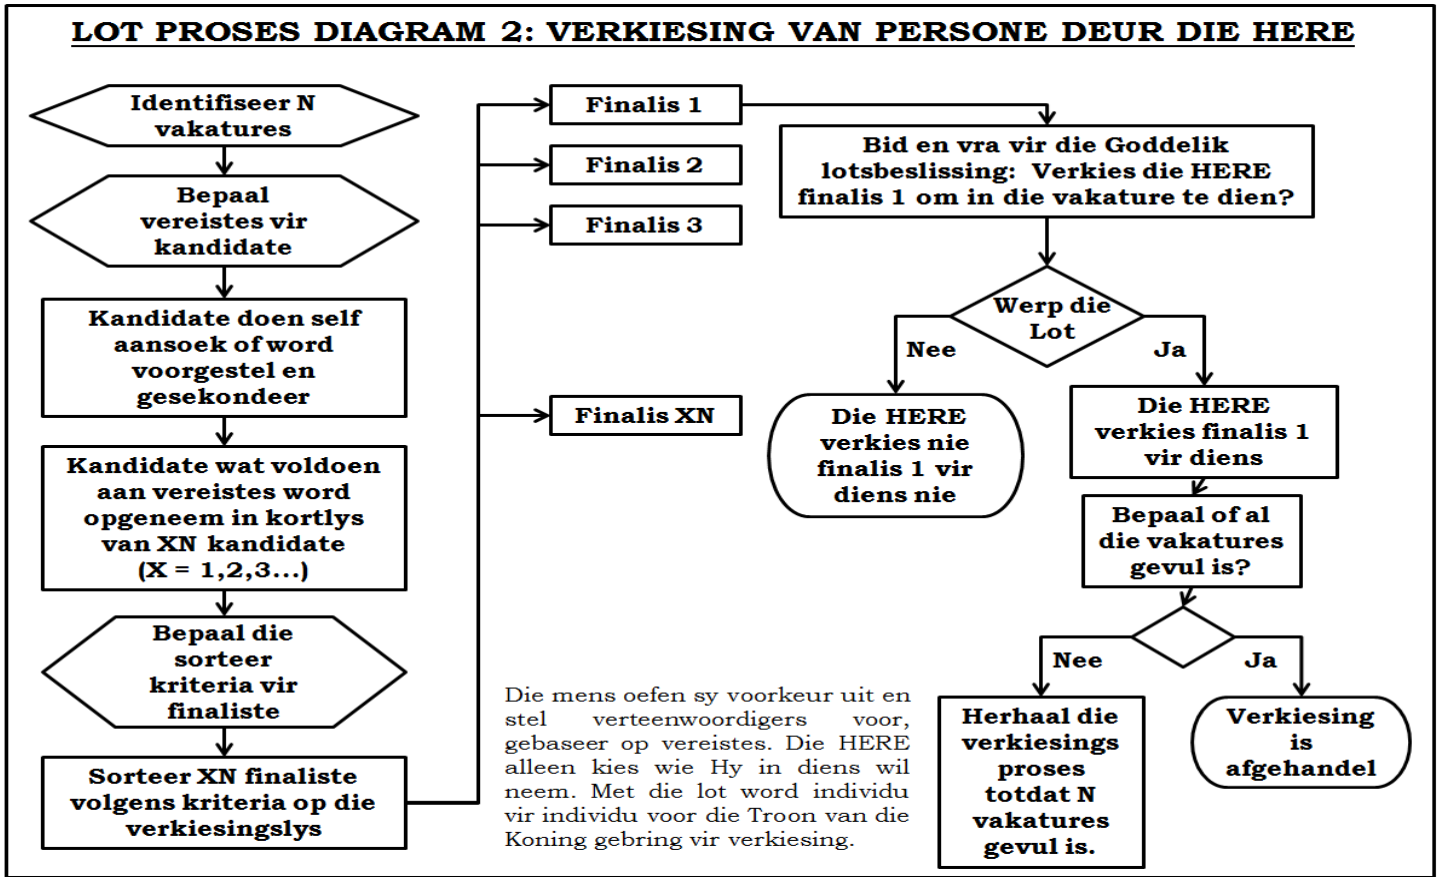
LOT PROSES DIAGRAM 2: VERKIESING VAN PERSONE DEUR DIE HERE

Identifiseer N vakatures

Bepaal vereistes vir kandidate

Kandidate doen self aansoek of word voorgestel en gesekondeer

Kandidate wat voldoen aan vereistes word opgeneem in kortlys van XN kandidate (X = 1,2,3...)

Bepaal die sorteer kriteria vir finaliste

Sorteer XN finaliste volgens kriteria op die verkiesingslys

Finalis 1

Finalis 2

Finalis 3

Finalis XN

Bid en vra vir die Goddelik lotsbeslissing: Verkies die HERE finalis 1 om in die vakature te dien?

Werp die Lot

Nee

Ja

Die HERE verkies nie finalis 1 vir diens nie

Die HERE verkies finalis 1 vir diens

Bepaal of al die vakatures gevul is?

Nee

Ja

Herhaal die verkiesings proses totdat N vakatures gevul is.

Verkiesing is afgehandel

Die mens oefen sy voorkeur uit en stel verteenwoordigers voor, gebaseer op vereistes. Die HERE alleen kies wie Hy in diens wil neem. Met die lot word individu vir individu voor die Troon van die Koning gebring vir verkiesing.